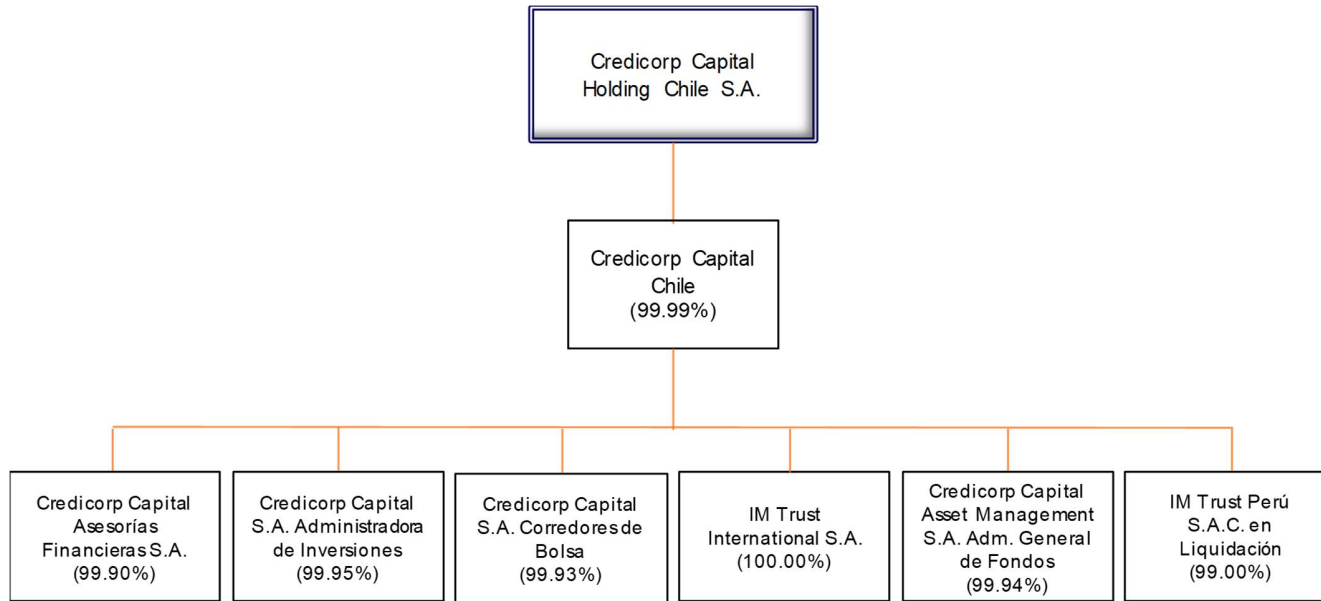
Credicorp Capital Holding Chile S.A.

Credicorp Capital Chile (99.99%)

Credicorp Capital Asesorías Financieras S.A. (99.90%)

Credicorp Capital S.A. Administradora de Inversiones (99.95%)

Credicorp Capital S.A. Corredores de Bolsa (99.93%)

IM Trust International S.A. (100.00%)

Credicorp Capital Asset Management S.A. Adm. General de Fondos (99.94%)

IM Trust Perú S.A.C. en Liquidación (99.00%)